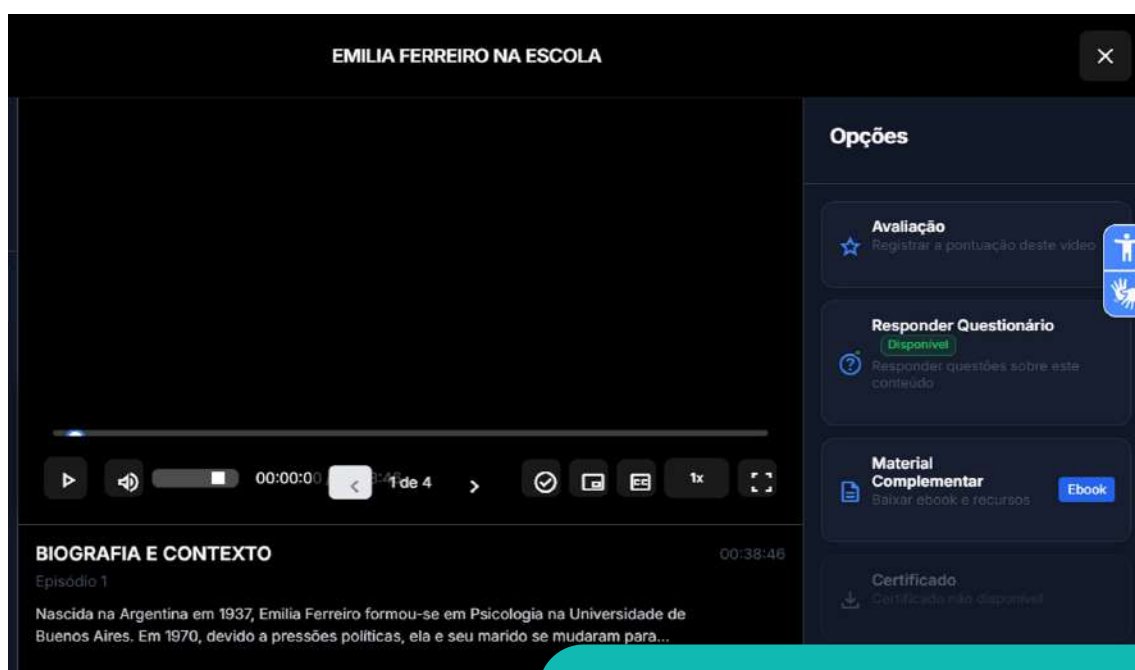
EMILIA FERREIRO NA ESCOLA

×

Opções

Avaliação
Registrar a pontuação deste vídeo

Responder Questionário
Disponível
Responder questões sobre este conteúdo

Material Complementar
Baixar ebook e recursos
Ebook

Certificado
Certificado não disponível

00:00:00 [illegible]
1 de 4

1x

BIOGRAFIA E CONTEXTO
00:38:46
Episódio 1

Nascida na Argentina em 1937, Emilia Ferreiro formou-se em Psicologia na Universidade de Buenos Aires. Em 1970, devido a pressões políticas, ela e seu marido se mudaram para...